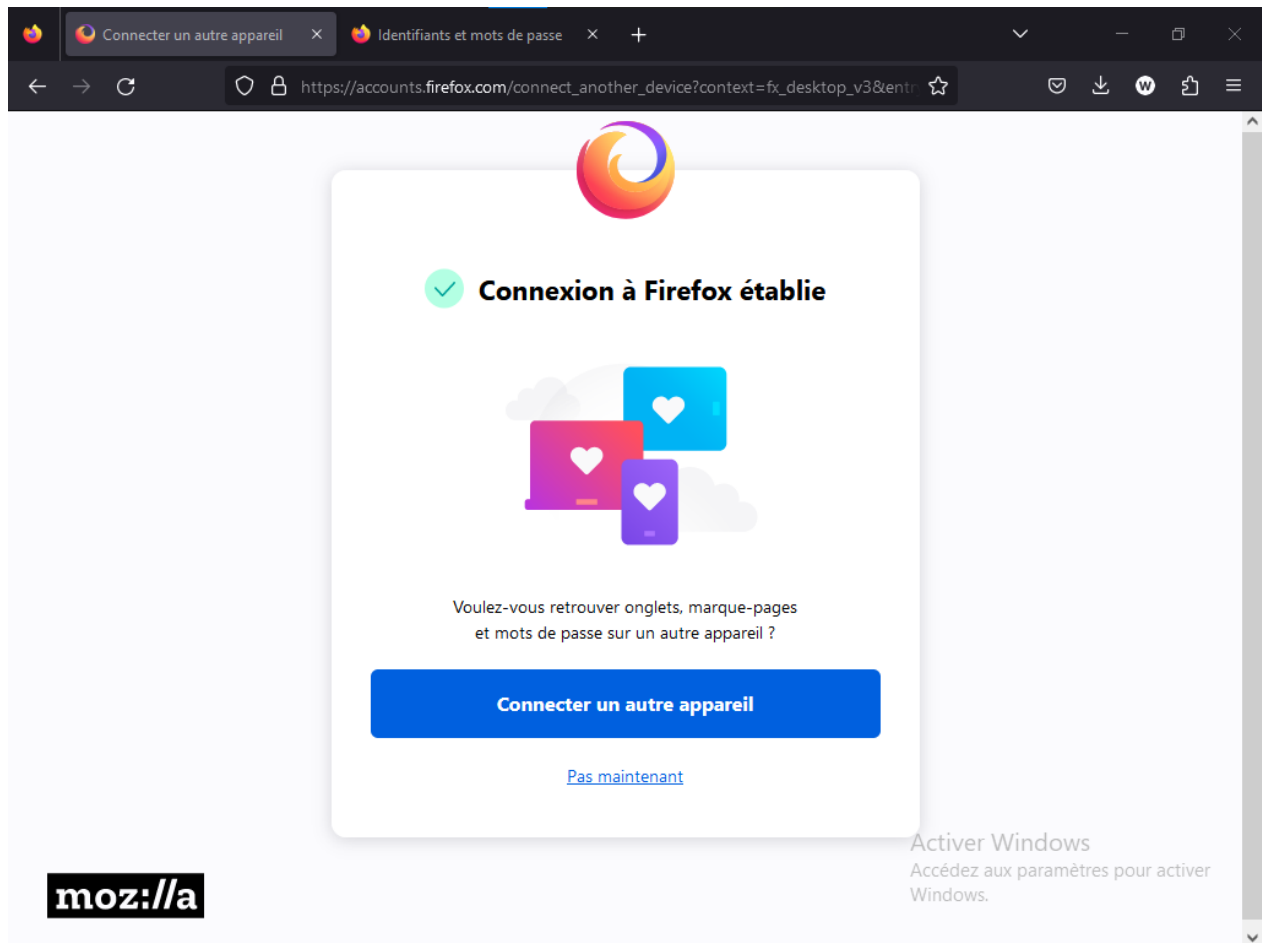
Connecter un autre appareil
Identifiants et mots de passe

https://accounts.firefox.com/connect_another_device?context=fx_desktop_v3&entr

Connexion à Firefox établie

Voulez-vous retrouver onglets, marque-pages et mots de passe sur un autre appareil ?

Connecter un autre appareil

Pas maintenant

moz://a

Activer Windows
Accédez aux paramètres pour activer Windows.